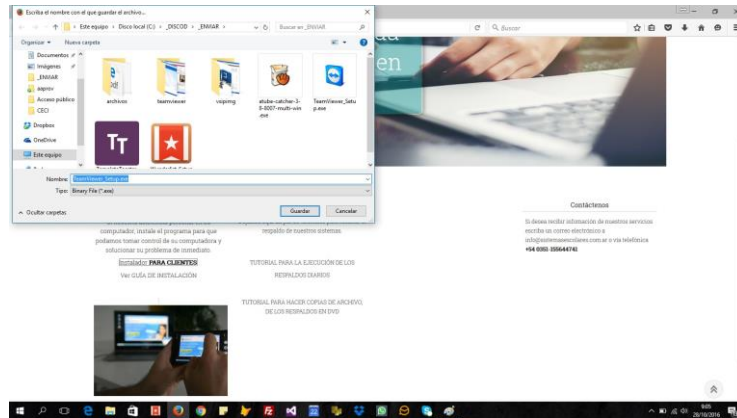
Escriba el nombre con el que guardar el archivo...

Este equipo › Disco local (C:) › _DISCOD › _ENVIAR ›

Buscar en _ENVIAR

Organizar ▾ Nueva carpeta

Documentos
Imágenes
_ENVIAR
aaprov
Acceso público
CECI
Dropbox
OneDrive
Este equipo

archivos
teamviewer
voiping
atube-catcher-3-5-8007-multi-win.exe
TeamViewer_Setup.exe

Nombre: TeamViewer_Setup.exe
Tipo: Binary File (*.exe)

Ocultar carpetas

Guardar
Cancelar

Buscar

Contáctenos

Si desea recibir información de nuestros servicios escribe un correo electrónico a info@sistemasescolares.com.ar o via telefónica +54 0000 155644740

computador, instale el programa para que podamos tomar control de su computadora y solucionar su problema de inmediato.

Instalador PARA CLIENTES

Ver GUÍA DE INSTALACIÓN

respaldo de nuestros sistemas

TUTORIAL PARA LA EJECUCIÓN DE LOS RESPALDOS DIARIOS

TUTORIAL PARA HACER COPIAS DE ARCHIVO DE LOS RESPALDOS EN DVD

9:05
28/10/2016